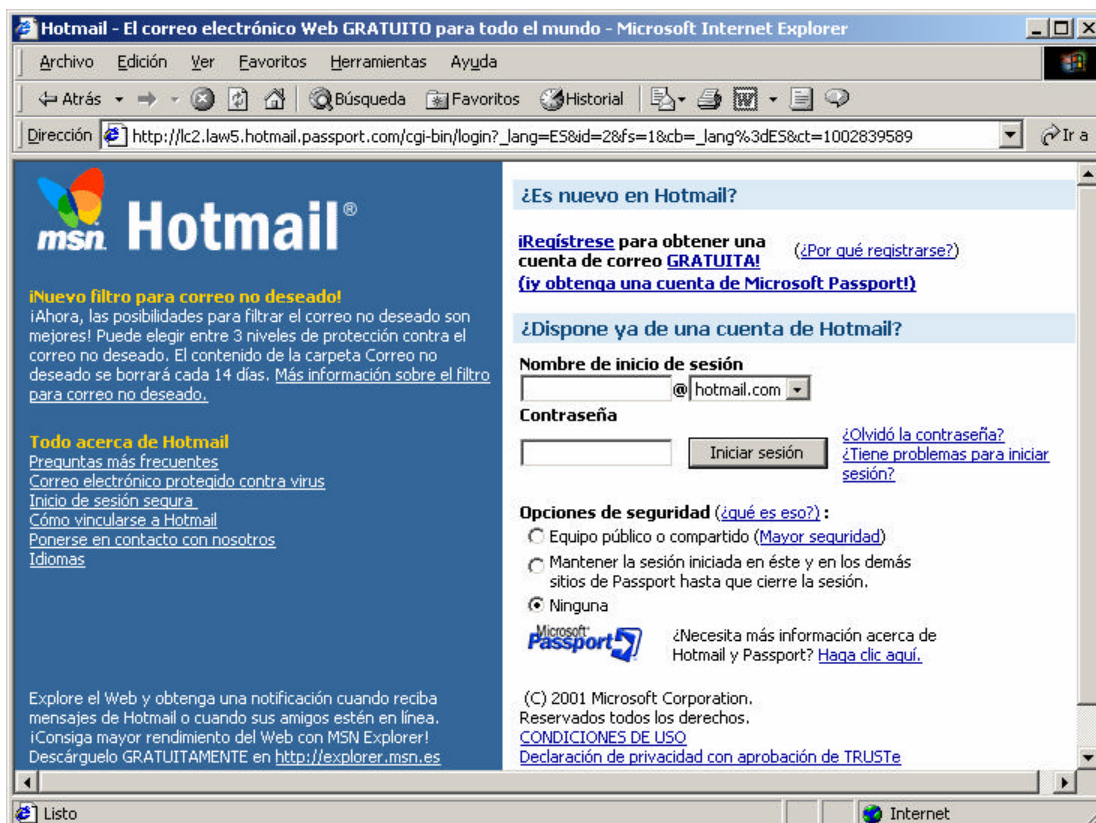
Hotmail - El correo electrónico Web GRATUITO para todo el mundo - Microsoft Internet Explorer

Archivo Edición Ver Favoritos Herramientas Ayuda

Atrás Búsqueda Favoritos Historial

Dirección http://lc2.law5.hotmail.passport.com/cgi-bin/login?_lang=ES&id=2&fs=1&cb=_lang%3dES&ct=1002839589 Ir a

msn Hotmail®

¡Nuevo filtro para correo no deseado!
¡Ahora, las posibilidades para filtrar el correo no deseado son mejores! Puede elegir entre 3 niveles de protección contra el correo no deseado. El contenido de la carpeta Correo no deseado se borrará cada 14 días. Más información sobre el filtro para correo no deseado.

Todo acerca de Hotmail
Preguntas más frecuentes
Correo electrónico protegido contra virus
Inicio de sesión segura
Cómo vincularse a Hotmail
Ponerse en contacto con nosotros
Idiomas

Explore el Web y obtenga una notificación cuando reciba mensajes de Hotmail o cuando sus amigos estén en línea. ¡Consiga mayor rendimiento del Web con MSN Explorer! Descárguelo GRATUITAMENTE en http://explorer.msn.es

¿Es nuevo en Hotmail?

¡Regístrese para obtener una cuenta de correo GRATUITA! (¿Por qué registrarse?)
(¡y obtenga una cuenta de Microsoft Passport!)

¿Dispone ya de una cuenta de Hotmail?

Nombre de inicio de sesión
@ hotmail.com
Contraseña
Iniciar sesión
¿Olvidó la contraseña?
¿Tiene problemas para iniciar sesión?

Opciones de seguridad (¿qué es eso?) :
Equipo público o compartido (Mayor seguridad)
Mantener la sesión iniciada en éste y en los demás sitios de Passport hasta que cierre la sesión.
Ninguna

Microsoft Passport
¿Necesita más información acerca de Hotmail y Passport? Haga clic aquí.

(C) 2001 Microsoft Corporation.
Reservados todos los derechos.
CONDICIONES DE USO
Declaración de privacidad con aprobación de TRUSTe

Listo
Internet